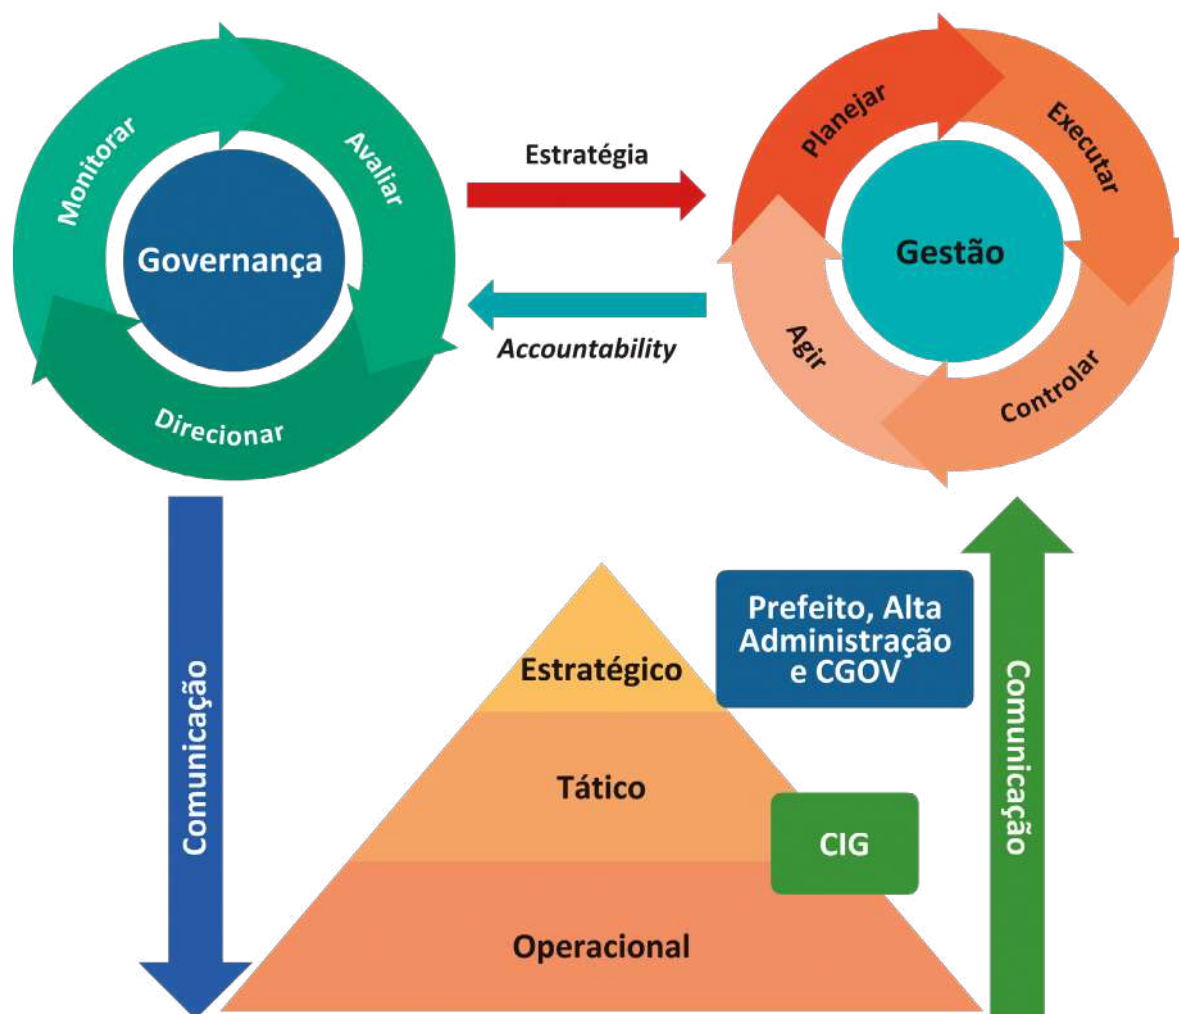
Monitorar
Avaliar
Governança
Direcionar

Estratégia
Accountability

Planejar
Executar
Gestão
Agir
Controlar

Comunicação

Estratégico
Prefeito, Alta Administração e CGOV
Tático
CIG
Operacional

Comunicação